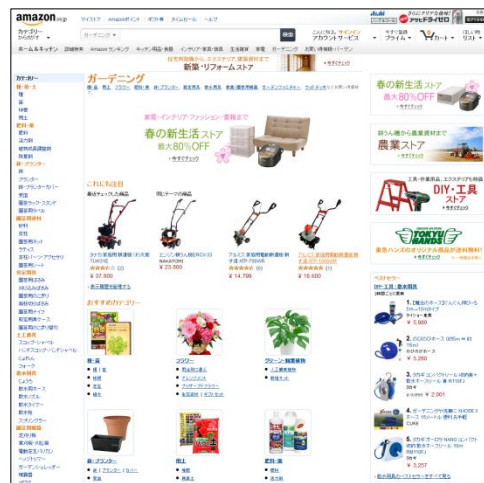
amazon.co.jp

ガーデニング

春の新生活ストア
最大80%OFF

農業ストア

DIY・工具 ストア

TOKYU HANDS

¥ 37,600
¥ 23,800
¥ 14,799
¥ 19,600

おすすめのカテゴリー

ベストセラー

¥ 5,980
¥ 5,280
¥ 2,001
¥ 3,257

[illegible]